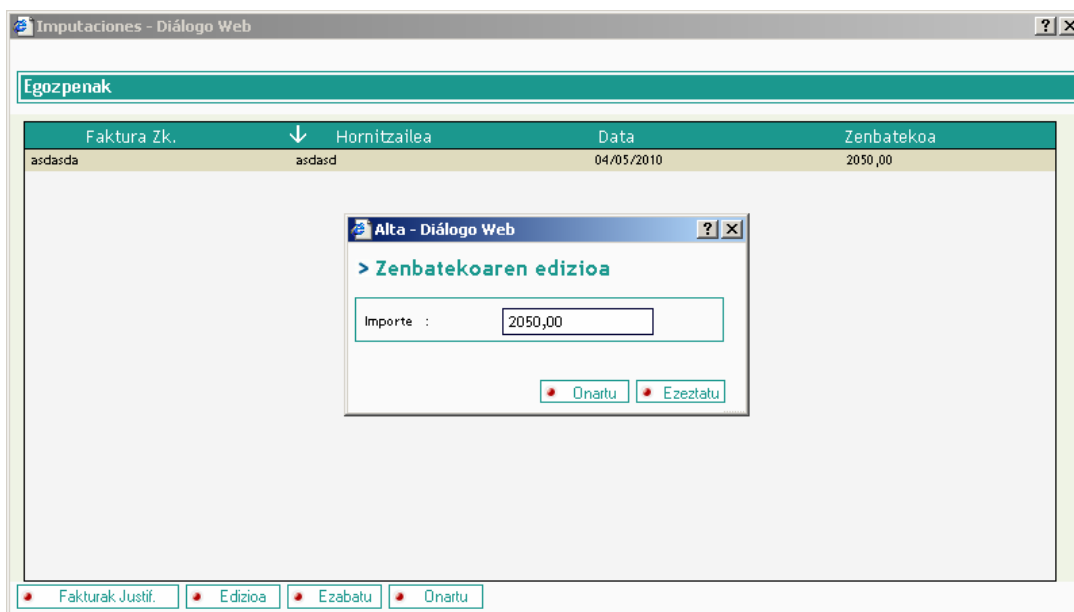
Imputaciones - Diálogo Web

?

Egozpenak

| Faktura Zk. | Hornitzailea | Data | Zenbatekoa |
|---|---|---|---|
| asdasda | asdasd | 04/05/2010 | 2050,00 |

Alta - Diálogo Web

?

> Zenbatekoaren edizioa

Importe : 2050,00

Onartu Ezeztatu

Fakturak Justif. Edizioa Ezabatu Onartu